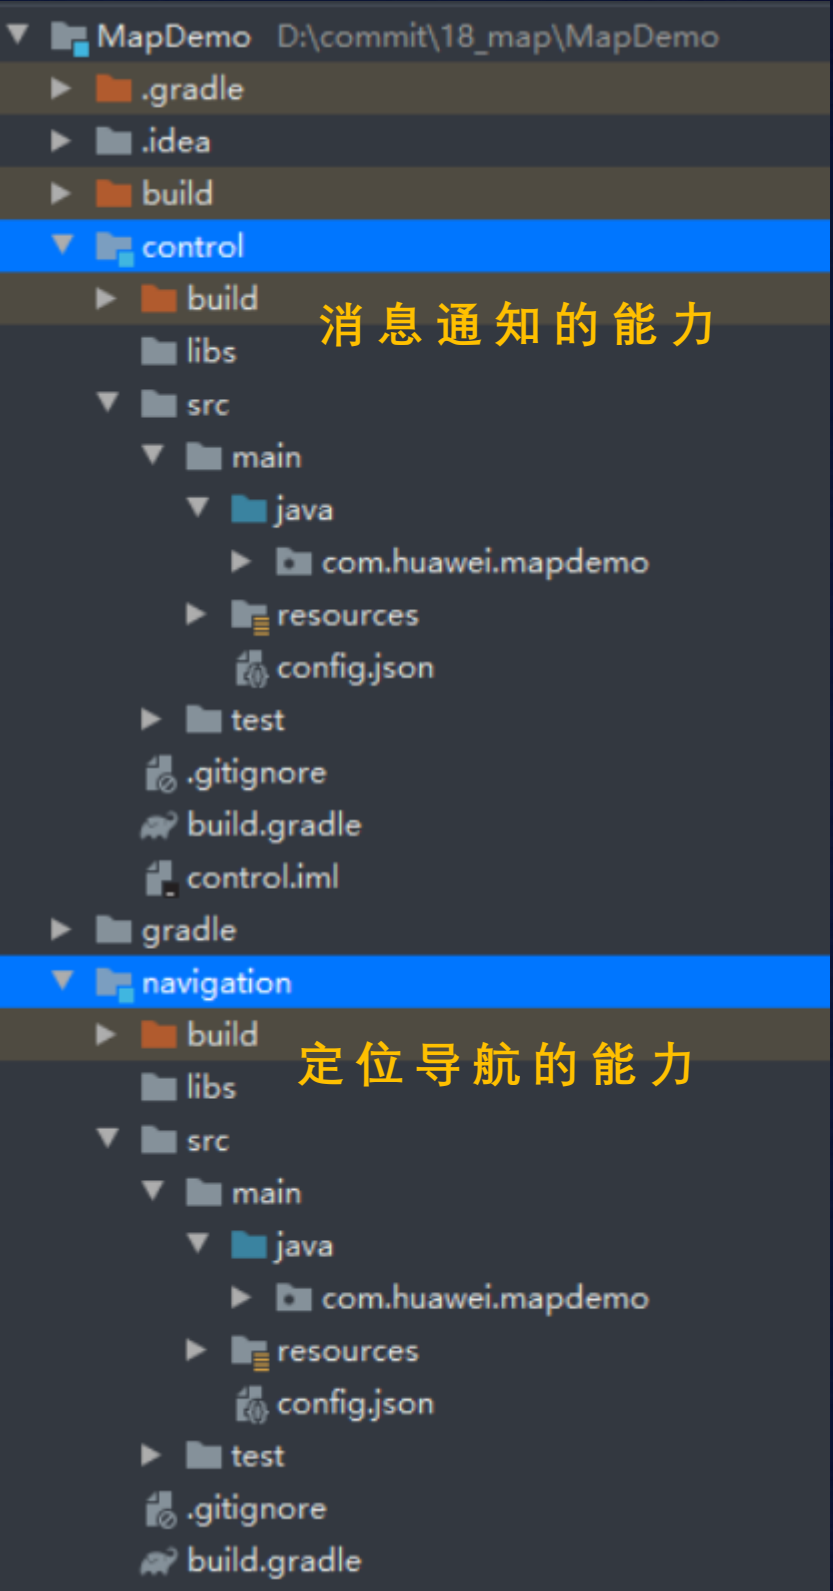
MapDemo D:\commit\18_map\MapDemo
.gradle
.idea
build
control
build
消息通知的能力
libs
src
main
java
com.huawei.mapdemo
resources
config.json
test
.gitignore
build.gradle
control.iml
gradle
navigation
build
定位导航的能力
libs
src
main
java
com.huawei.mapdemo
resources
config.json
test
.gitignore
build.gradle